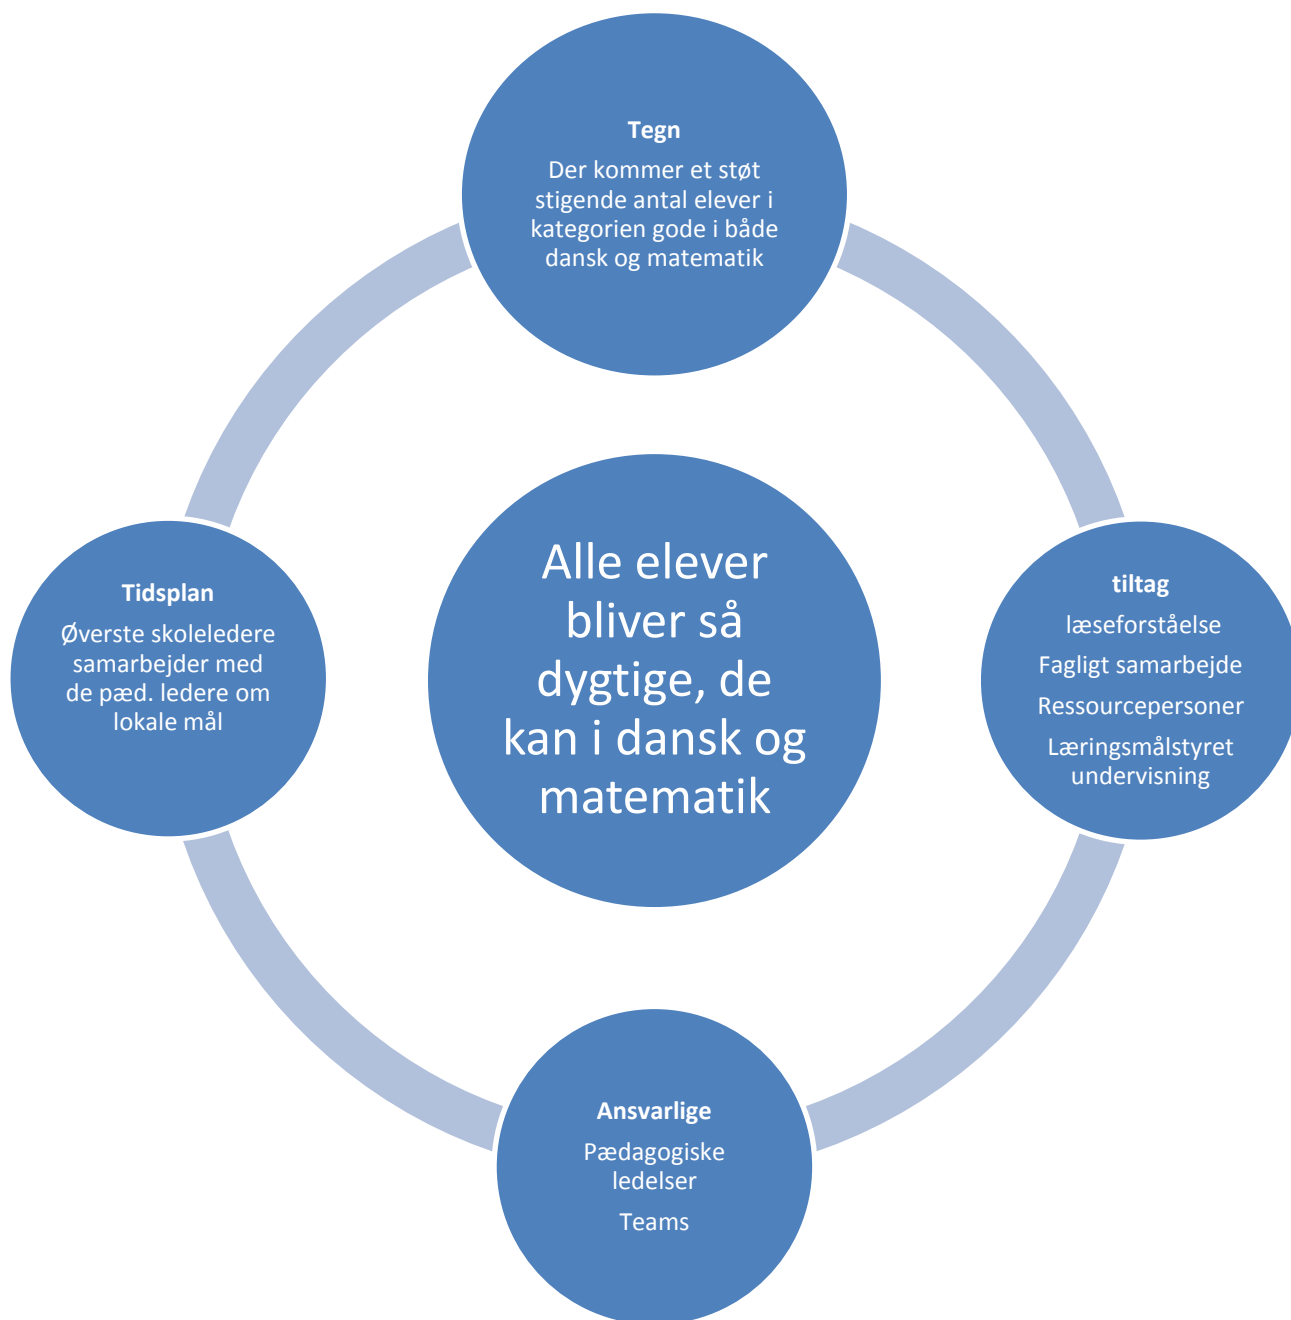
Tegn

Der kommer et støt stigende antal elever i kategorien gode i både dansk og matematik

Tidsplan

Øverste skoleledere samarbejder med de pæd. ledere om lokale mål

Alle elever bliver så dygtige, de kan i dansk og matematik

tiltag

læseforståelse

Fagligt samarbejde

Ressourcepersoner

Læringsmålstyret undervisning

Ansvarlige

Pædagogiske ledelser

Teams